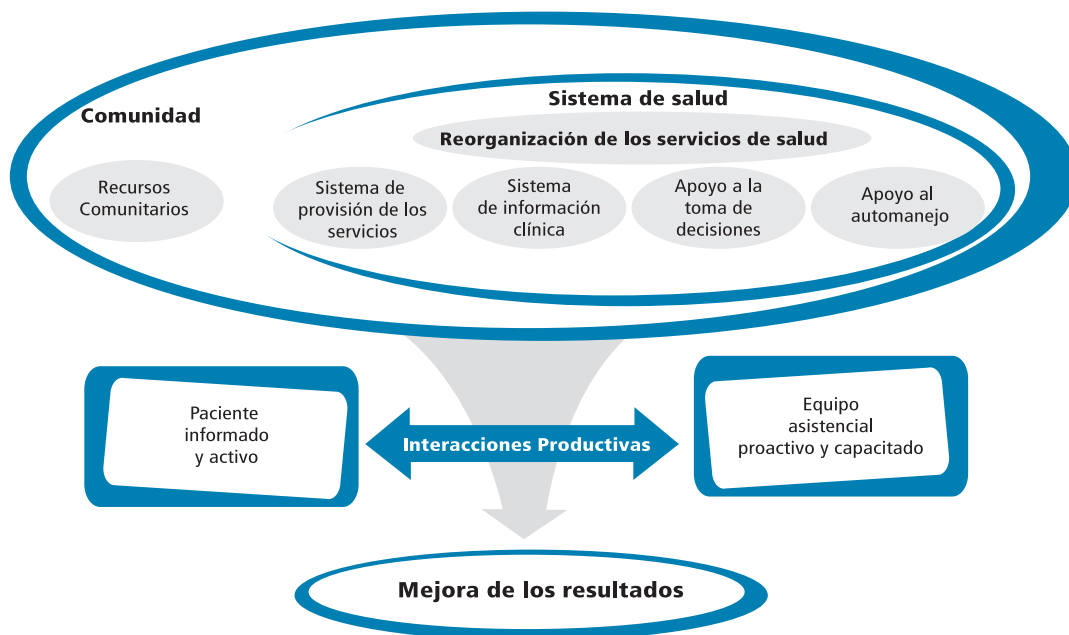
Comunidad

Sistema de salud

Reorganización de los servicios de salud

Recursos Comunitarios

Sistema de provisión de los servicios

Sistema de información clínica

Apoyo a la toma de decisiones

Apoyo al automanejo

Paciente informado y activo

Interacciones Productivas

Equipo asistencial proactivo y capacitado

Mejora de los resultados